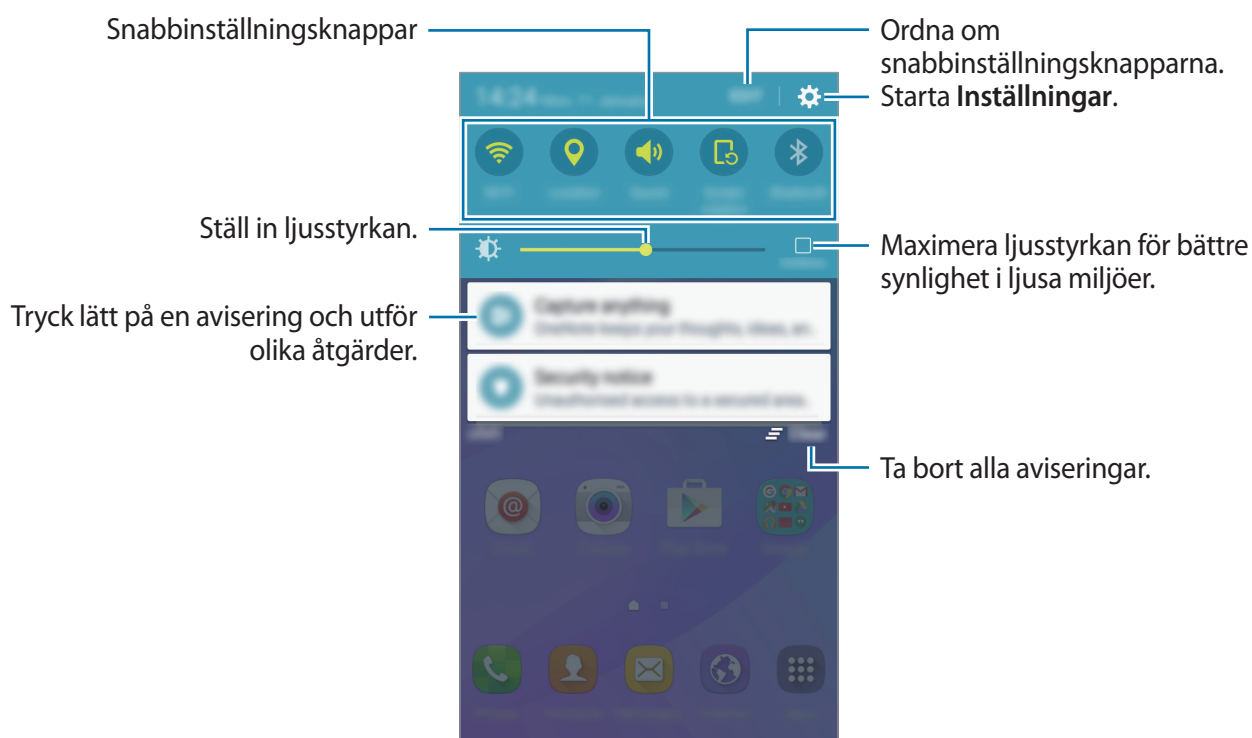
Snabbinställningsknappar

Ordna om snabbinställningsknapparna.
Starta **Inställningar**.

Ställ in ljusstyrkan.

Maximera ljusstyrkan för bättre synlighet i ljusa miljöer.

Tryck lätt på en avisering och utför olika åtgärder.

Capture anything

Security notice

Ta bort alla aviseringar.